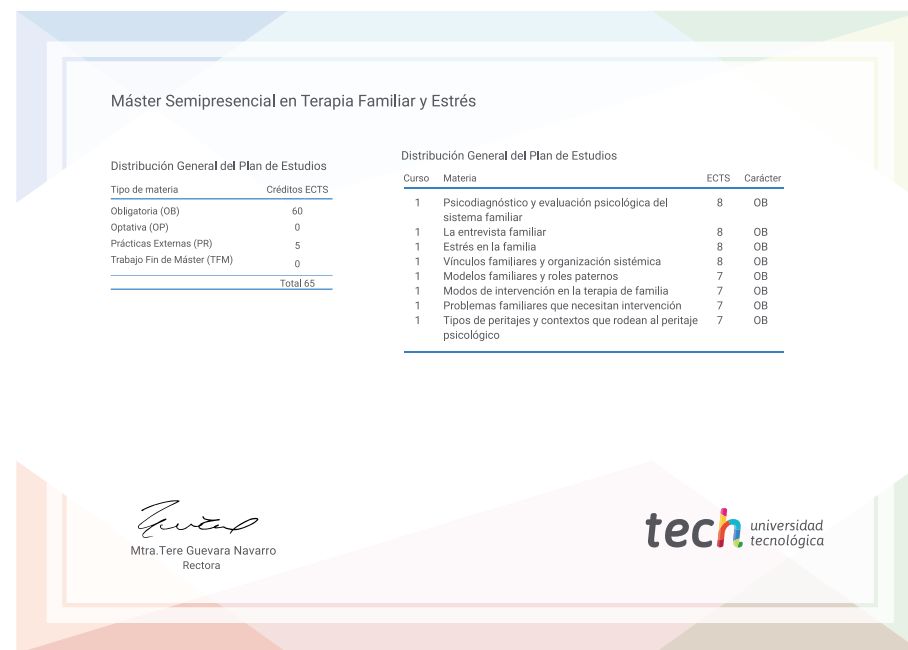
Máster Semipresencial en Terapia Familiar y Estrés

Distribución General del Plan de Estudios

| Tipo de materia | Créditos ECTS |
|---|---|
| Obligatoria (OB) | 60 |
| Optativa (OP) | 0 |
| Prácticas Externas (PR) | 5 |
| Trabajo Fin de Máster (TFM) | 0 |
| | Total 65 |

Distribución General del Plan de Estudios

| Curso | Materia | ECTS | Carácter |
|---|---|---|---|
| 1 | Psicodiagnóstico y evaluación psicológica del sistema familiar | 8 | OB |
| 1 | La entrevista familiar | 8 | OB |
| 1 | Estrés en la familia | 8 | OB |
| 1 | Vínculos familiares y organización sistémica | 8 | OB |
| 1 | Modelos familiares y roles paternos | 7 | OB |
| 1 | Modos de intervención en la terapia de familia | 7 | OB |
| 1 | Problemas familiares que necesitan intervención | 7 | OB |
| 1 | Tipos de peritajes y contextos que rodean al peritaje psicológico | 7 | OB |

Mtra.Tere Guevara Navarro
Rectora

tech universidad tecnológica